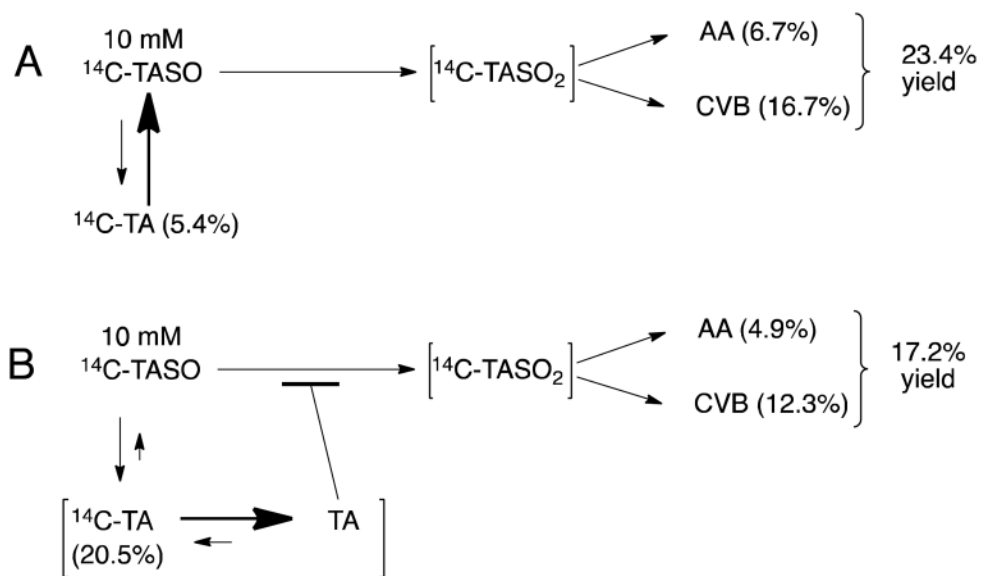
A

10 mM
$^{14}$C-TASO

[$^{14}$C-TASO$_2$]

AA (6.7%)

CVB (16.7%)

23.4% yield

$^{14}$C-TA (5.4%)

B

10 mM
$^{14}$C-TASO

[$^{14}$C-TASO$_2$]

AA (4.9%)

CVB (12.3%)

17.2% yield

$^{14}$C-TA (20.5%)

TA